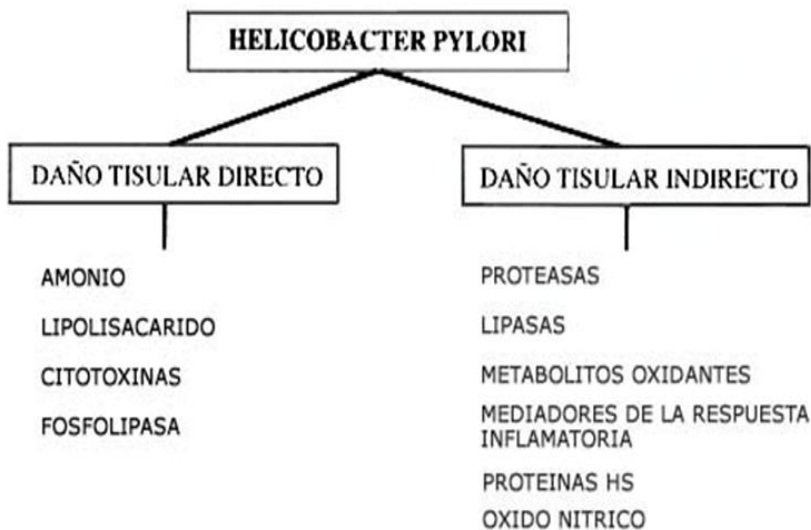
HELICOBACTER PYLORI

DAÑO TISULAR DIRECTO

AMONIO

LIPOLISACARIDO

CITOTOXINAS

FOSFOLIPASA

DAÑO TISULAR INDIRECTO

PROTEASAS

LIPASAS

METABOLITOS OXIDANTES

MEDIADORES DE LA RESPUESTA INFLAMATORIA

PROTEINAS HS

OXIDO NITRICO